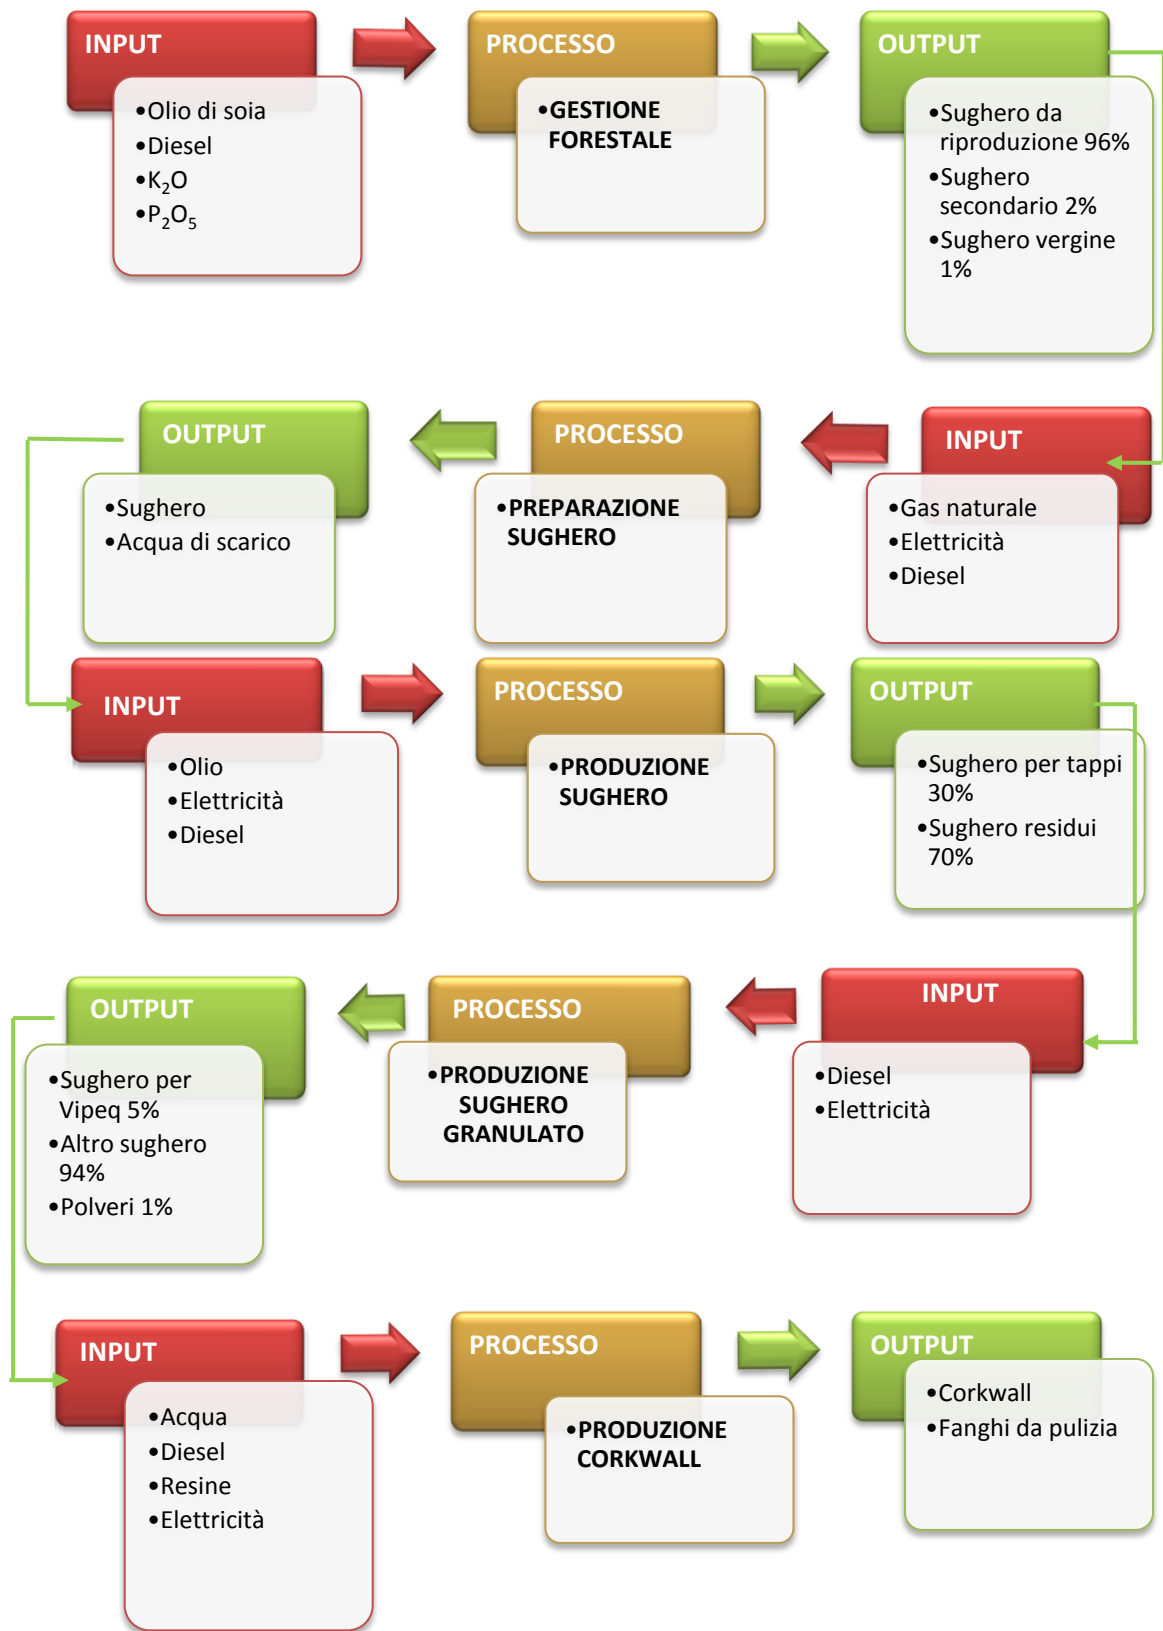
INPUT
- Olio di soia
- Diesel
- $K_2O$
- $P_2O_5$

PROCESSO
- GESTIONE FORESTALE

OUTPUT
- Sughero da riproduzione 96%
- Sughero secondario 2%
- Sughero vergine 1%

INPUT
- Gas naturale
- Elettricità
- Diesel

PROCESSO
- PREPARAZIONE SUGHERO

OUTPUT
- Sughero
- Acqua di scarico

INPUT
- Olio
- Elettricità
- Diesel

PROCESSO
- PRODUZIONE SUGHERO

OUTPUT
- Sughero per tappi 30%
- Sughero residui 70%

INPUT
- Diesel
- Elettricità

PROCESSO
- PRODUZIONE SUGHERO GRANULATO

OUTPUT
- Sughero per Vipeq 5%
- Altro sughero 94%
- Polveri 1%

INPUT
- Acqua
- Diesel
- Resine
- Elettricità

PROCESSO
- PRODUZIONE CORKWALL

OUTPUT
- Corkwall
- Fanghi da pulizia